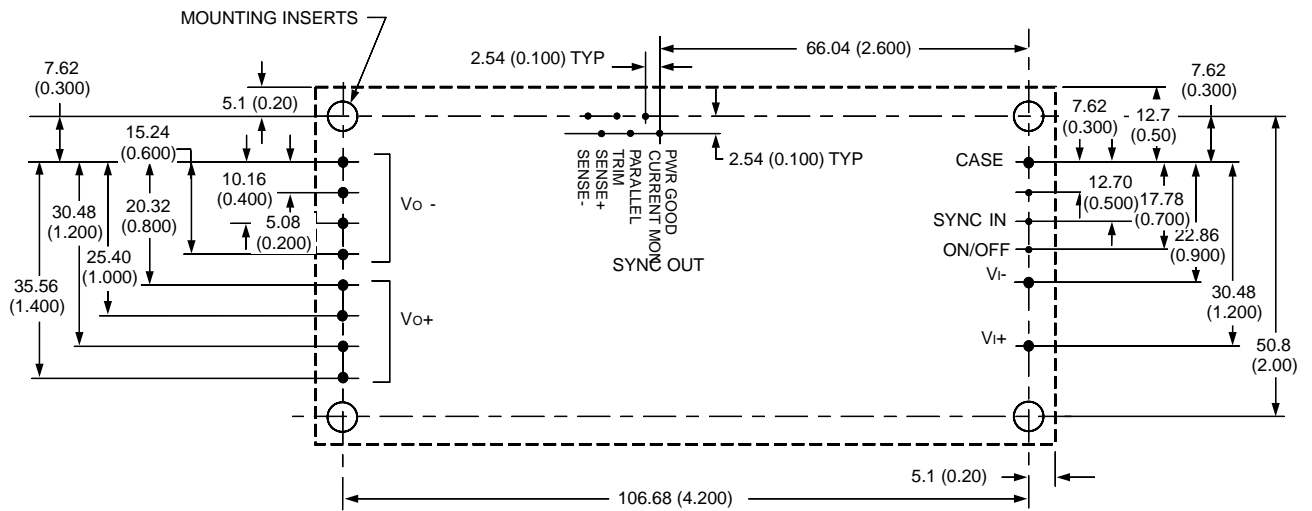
MOUNTING INSERTS

2.54 (0.100) TYP

66.04 (2.600)

7.62 (0.300)

5.1 (0.20)

7.62 (0.300)

7.62 (0.300)

12.7 (0.50)

15.24 (0.600)

2.54 (0.100) TYP

CASE

10.16 (0.400)

30.48 (1.200)

20.32 (0.800)

Vo -

5.08 (0.200)

12.70 (0.500)

17.78 (0.700)

SYNC IN

22.86 (0.900)

ON/OFF

PWR GOOD
CURRENT MON
TRIM
PARALLEL
SENSE+
SENSE-

SYNC OUT

25.40 (1.000)

VI-

35.56 (1.400)

Vo+

30.48 (1.200)

VI+

50.8 (2.00)

5.1 (0.20)

106.68 (4.200)